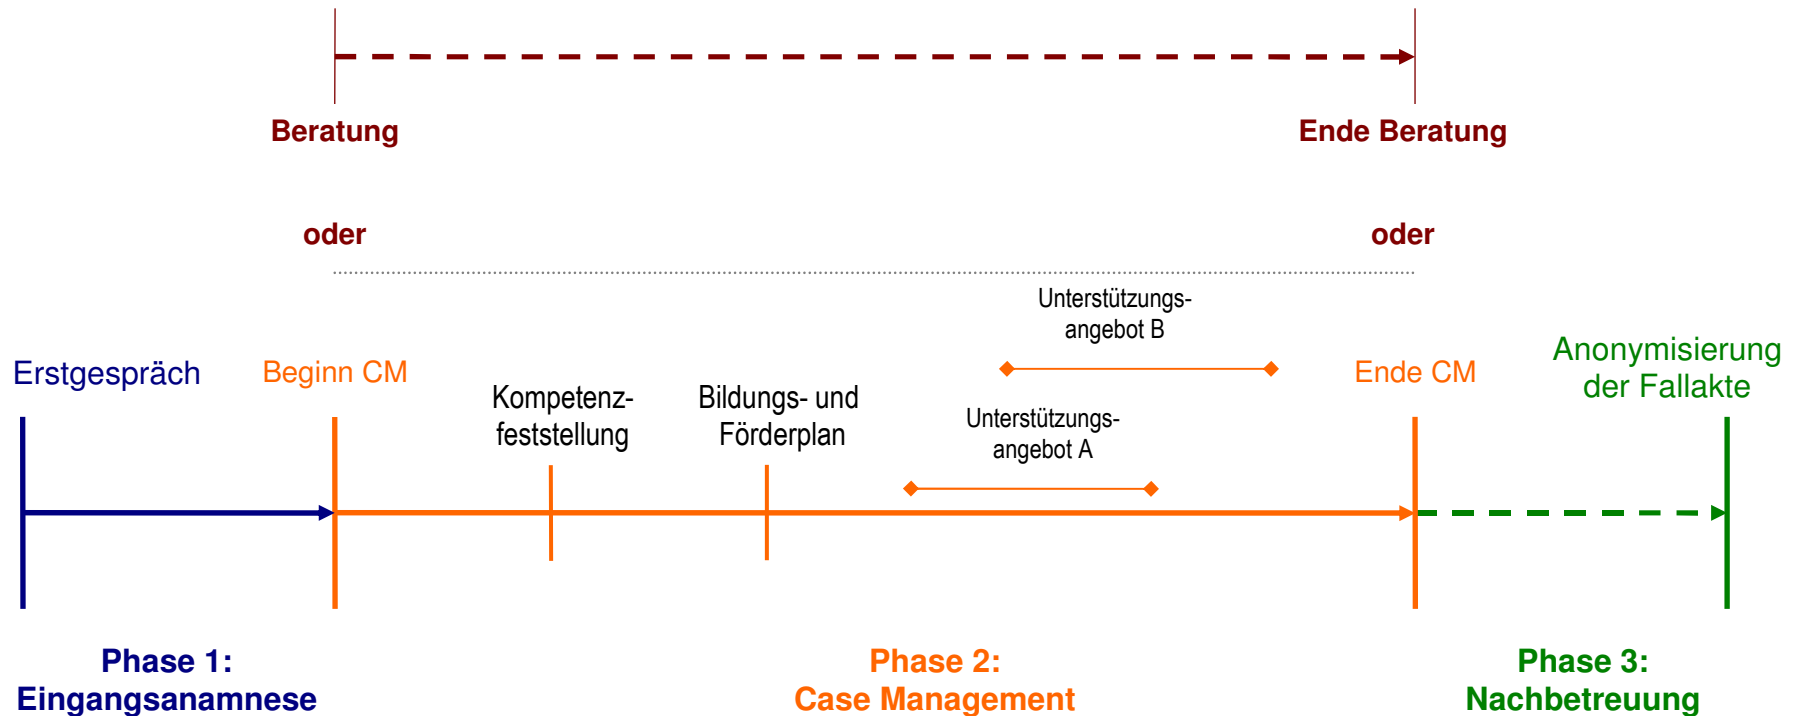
Beratung

Ende Beratung

oder

oder

Unterstützungsangebot B

Erstgespräch

Beginn CM

Kompetenzfeststellung

Bildungs- und Förderplan

Unterstützungsangebot A

Ende CM

Anonymisierung der Fallakte

Phase 1: Eingangsanamnese

Phase 2: Case Management

Phase 3: Nachbetreuung